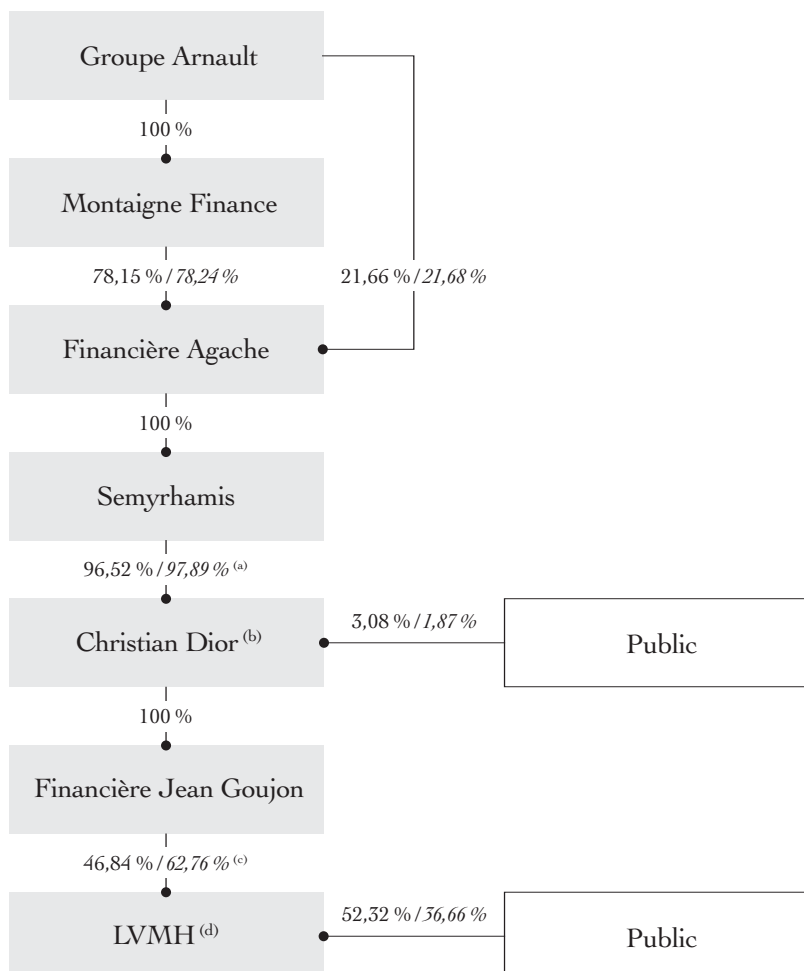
Groupe Arnault

100 %

Montaigne Finance

78,15 % / *78,24 %*

21,66 % / *21,68 %*

Financière Agache

100 %

Semyrhamis

96,52 % / *97,89 %* $^{(a)}$

Christian Dior $^{(b)}$

3,08 % / *1,87 %*

Public

100 %

Financière Jean Goujon

46,84 % / *62,76 %* $^{(c)}$

LVMH $^{(d)}$

52,32 % / *36,66 %*

Public